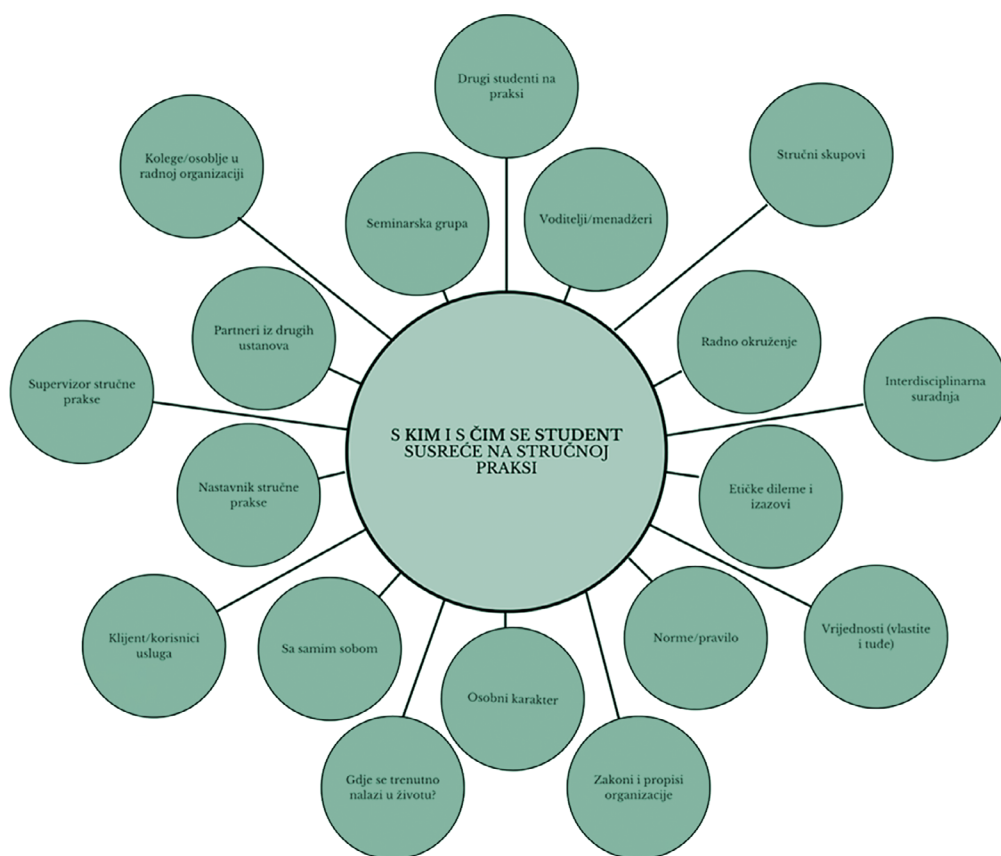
S KIM I S ČIM SE STUDENT SUSREĆE NA STRUČNOJ PRAKSI

Drugi studenti na praksi

Kolege/osoblje u radnoj organizaciji

Stručni skupovi

Seminarska grupa

Voditelji/menadžeri

Partneri iz drugih ustanova

Radno okruženje

Supervizor stručne prakse

Interdisciplinarna suradnja

Nastavnik stručne prakse

Etičke dileme i izazovi

Klijent/korisnici usluga

Sa samim sobom

Norme/pravilo

Vrijednosti (vlastite i tuđe)

Osobni karakter

Gdje se trenutno nalazi u životu?

Zakoni i propisi organizacije